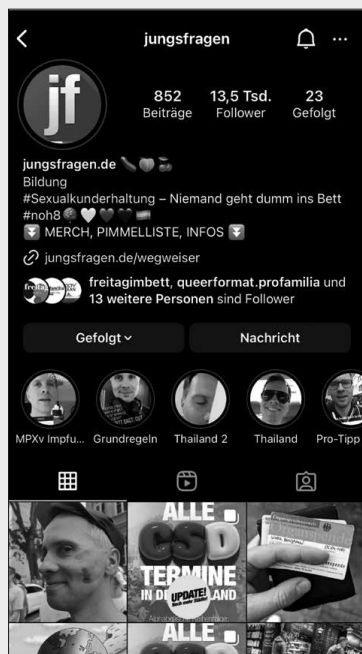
jungsfragen

jf

852 Beiträge
13,5 Tsd. Follower
23 Gefolgt

jungsfragen.de
Bildung
#Sexualkunderhaltung – Niemand geht dumm ins Bett
#noh8
MERCH, PIMMELLISTE, INFOS
jungsfragen.de/wegweiser

freitagimbett, queerformat.profamilia und 13 weitere Personen sind Follower

Gefolgt
Nachricht

MPXv Impfu...
Grundregeln
Thailand 2
Thailand
Pro-Tipp

ALLE CSD TERMINE IN DE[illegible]LAND
UPDATE!
ALLE